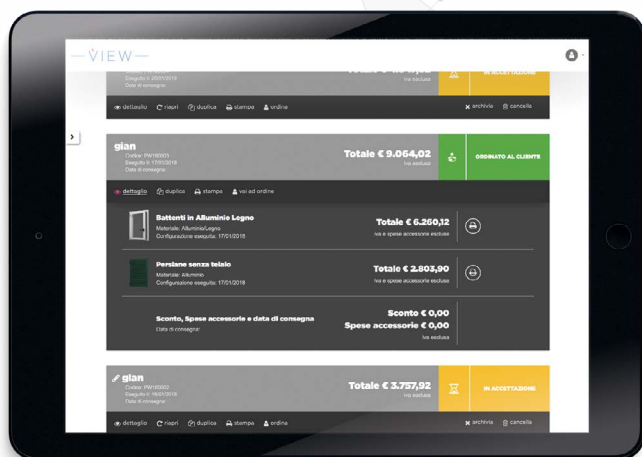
VIEW

Eseguito il: 20/01/2018
Data di consegna:
Iva esclusa
IN ACCETTAZIONE

dettaglio riapri duplica stampa ordine
archivia cancella

gian
Codice: PW165003
Eseguito il: 17/01/2018
Data di consegna:
Totale € 9.064,02
Iva esclusa
ORDINATO AL CLIENTE

dettaglio duplica stampa vai ad ordine

Battenti in Alluminio Legno
Materiale: Alluminio/Legno
Configurazione eseguita: 17/01/2018
Totale € 6.260,12
Iva e spese accessorie escluse

Persiane senza telaio
Materiale: Alluminio
Configurazione eseguita: 17/01/2018
Totale € 2.803,90
Iva e spese accessorie escluse

Sconto, Spese accessorie e data di consegna
Data di consegna:
Sconto € 0,00
Spese accessorie € 0,00
Iva esclusa

gian
Codice: PW165002
Eseguito il: 16/01/2018
Data di consegna:
Totale € 3.757,92
Iva esclusa
IN ACCETTAZIONE

dettaglio riapri duplica stampa ordine
archivia cancella